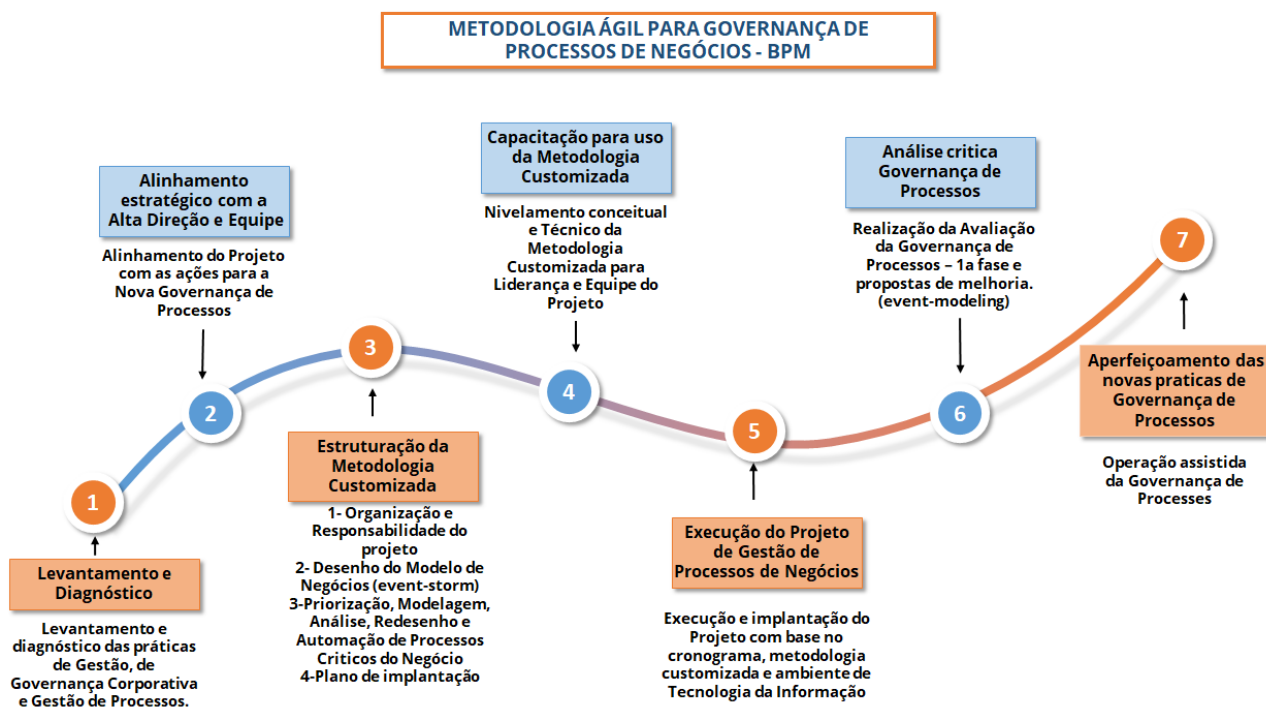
METODOLOGIA ÁGIL PARA GOVERNANÇA DE PROCESSOS DE NEGÓCIOS - BPM

Alinhamento estratégico com a Alta Direção e Equipe

Alinhamento do Projeto com as ações para a Nova Governança de Processos

Capacitação para uso da Metodologia Customizada

Nivelamento conceitual e Técnico da Metodologia Customizada para Liderança e Equipe do Projeto

Análise critica Governança de Processos

Realização da Avaliação da Governança de Processos – 1a fase e propostas de melhoria. (event-modeling)

7

3

2

4

5

6

1

Aperfeiçoamento das novas praticas de Governança de Processos

Operação assistida da Governança de Processes

Estruturação da Metodologia Customizada

1- Organização e Responsabilidade do projeto
2- Desenho do Modelo de Negócios (event-storm)
3-Priorização, Modelagem, Análise, Redesenho e Automação de Processos Criticos do Negócio
4-Plano de implantação

Execução do Projeto de Gestão de Processos de Negócios

Execução e implantação do Projeto com base no cronograma, metodologia customizada e ambiente de Tecnologia da Informação

Levantamento e Diagnóstico

Levantamento e diagnóstico das práticas de Gestão, de Governança Corporativa e Gestão de Processos.